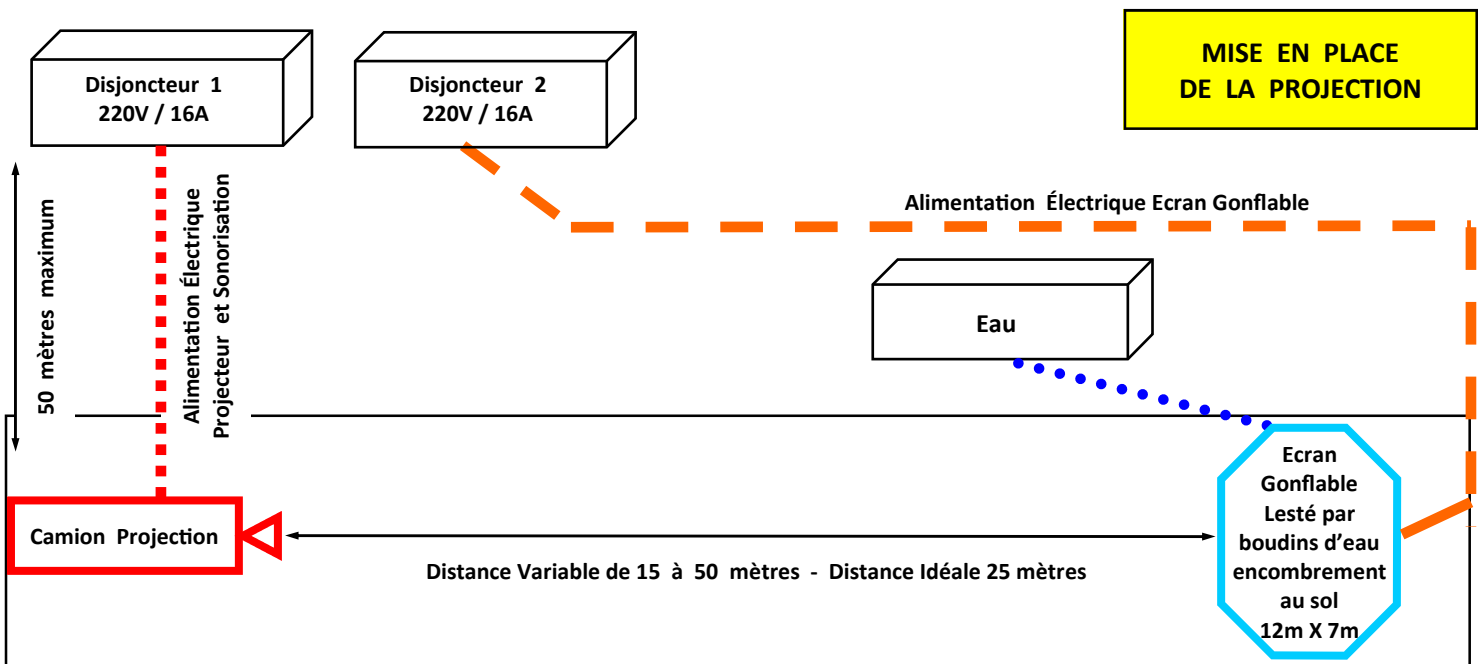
Disjoncteur 1
220V / 16A

Disjoncteur 2
220V / 16A

MISE EN PLACE
DE LA PROJECTION

Alimentation Électrique Ecran Gonflable

50 mètres maximum

Alimentation Électrique
Projecteur et Sonorisation

Eau

Ecran
Gonflable
Lesté par
boudins d'eau
encombrement
au sol
12m X 7m

Camion Projection

Distance Variable de 15 à 50 mètres - Distance Idéale 25 mètres